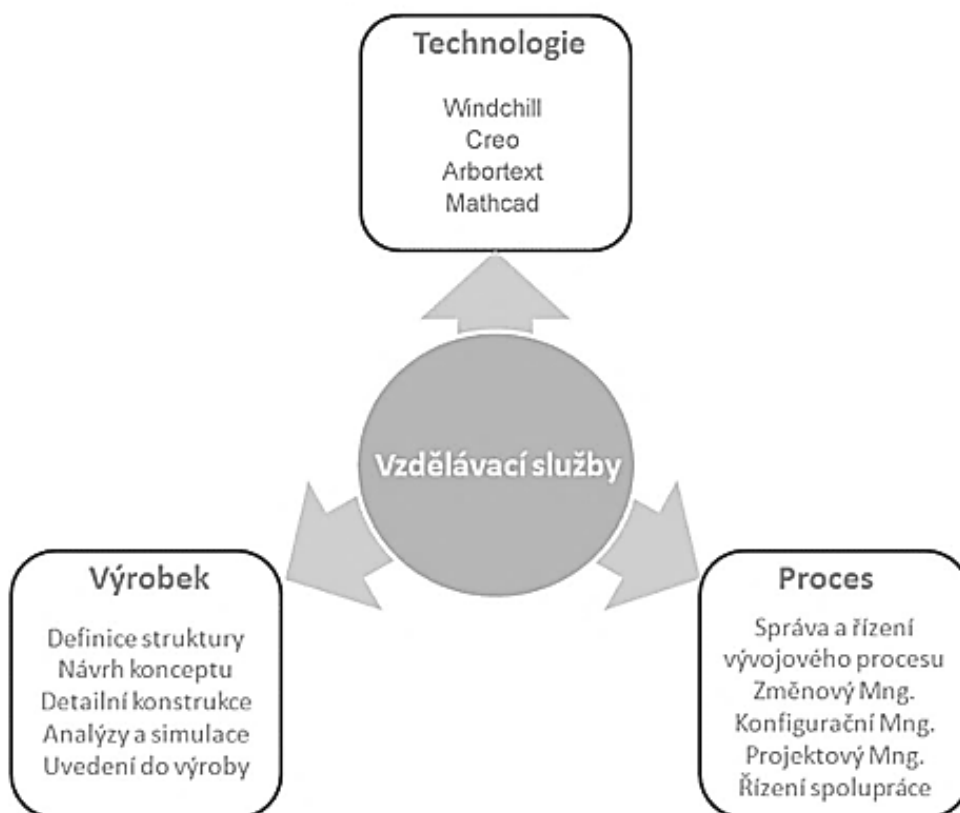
Technologie

Windchill
Creo
Arbortext
Mathcad

Vzdělávací služby

Výrobek

Definice struktury
Návrh konceptu
Detailní konstrukce
Analýzy a simulace
Uvedení do výroby

Proces

Správa a řízení vývojového procesu
Změnový Mng.
Konfigurační Mng.
Projektový Mng.
Řízení spolupráce